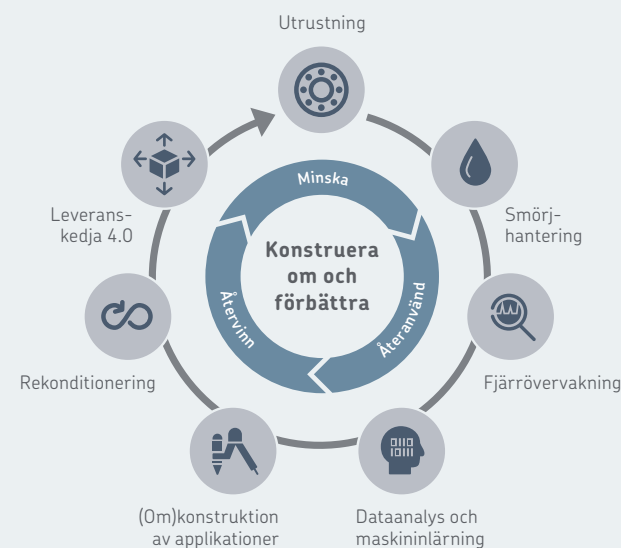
Utrustning

Smörjhantering

Fjärrövervakning

Dataanalys och maskininlärning

(Om)konstruktion av applikationer

Rekonditionering

Leveranskedja 4.0

Minska

Återanvänd

Återvinn

Konstruera om och förbättra